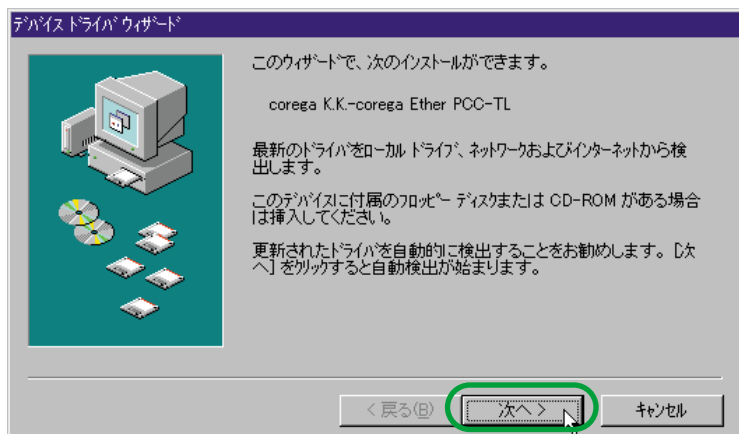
デバイス ドライバ ウィザード

このウィザードで、次のインストールができます。

corega K.K.-corega Ether PCC-TL

最新のドライバをローカル ドライブ、ネットワークおよびインターネットから検出します。

このデバイスに付属のフロッピー ディスクまたは CD-ROM がある場合は挿入してください。

更新されたドライバを自動的に検出することをお勧めします。[次へ] をクリックすると自動検出が始まります。

< 戻る(B)　次へ >　キャンセル